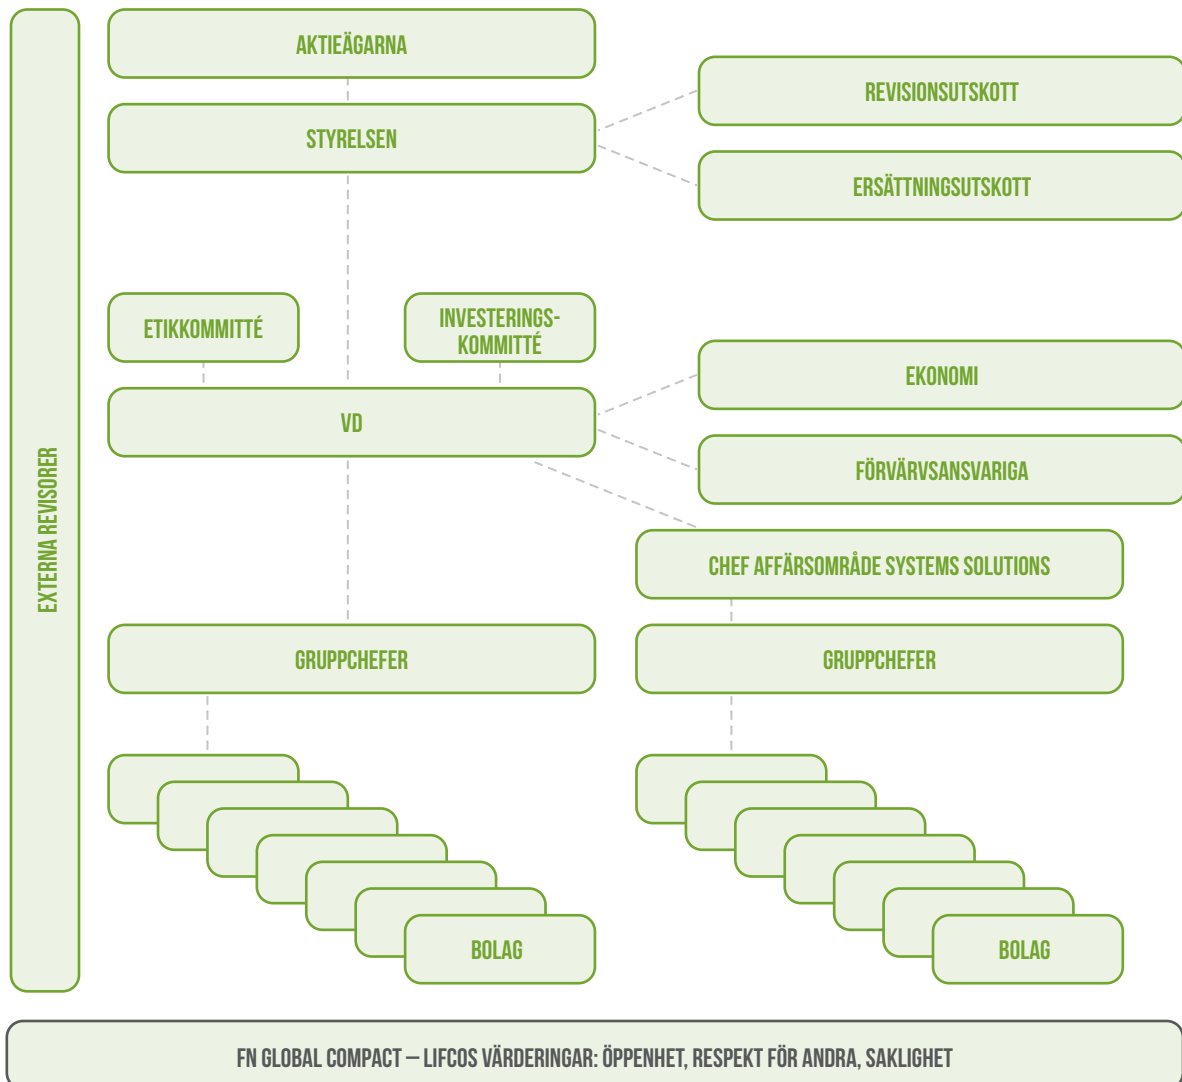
EXTERNA REVISORER

AKTIEÄGARNA

STYRELSEN

REVISIONSUTSKOTT

ERSÄTTNINGSUTSKOTT

ETIKKOMMITTÉ

INVESTERINGSKOMMITTÉ

VD

EKONOMI

FÖRVÄRVSANSVARIGA

CHEF AFFÄRSOMRÅDE SYSTEMS SOLUTIONS

GRUPPCHEFER

GRUPPCHEFER

BOLAG

BOLAG

FN GLOBAL COMPACT – LIFCOS VÄRDERINGAR: ÖPPENHET, RESPEKT FÖR ANDRA, SAKLIGHET